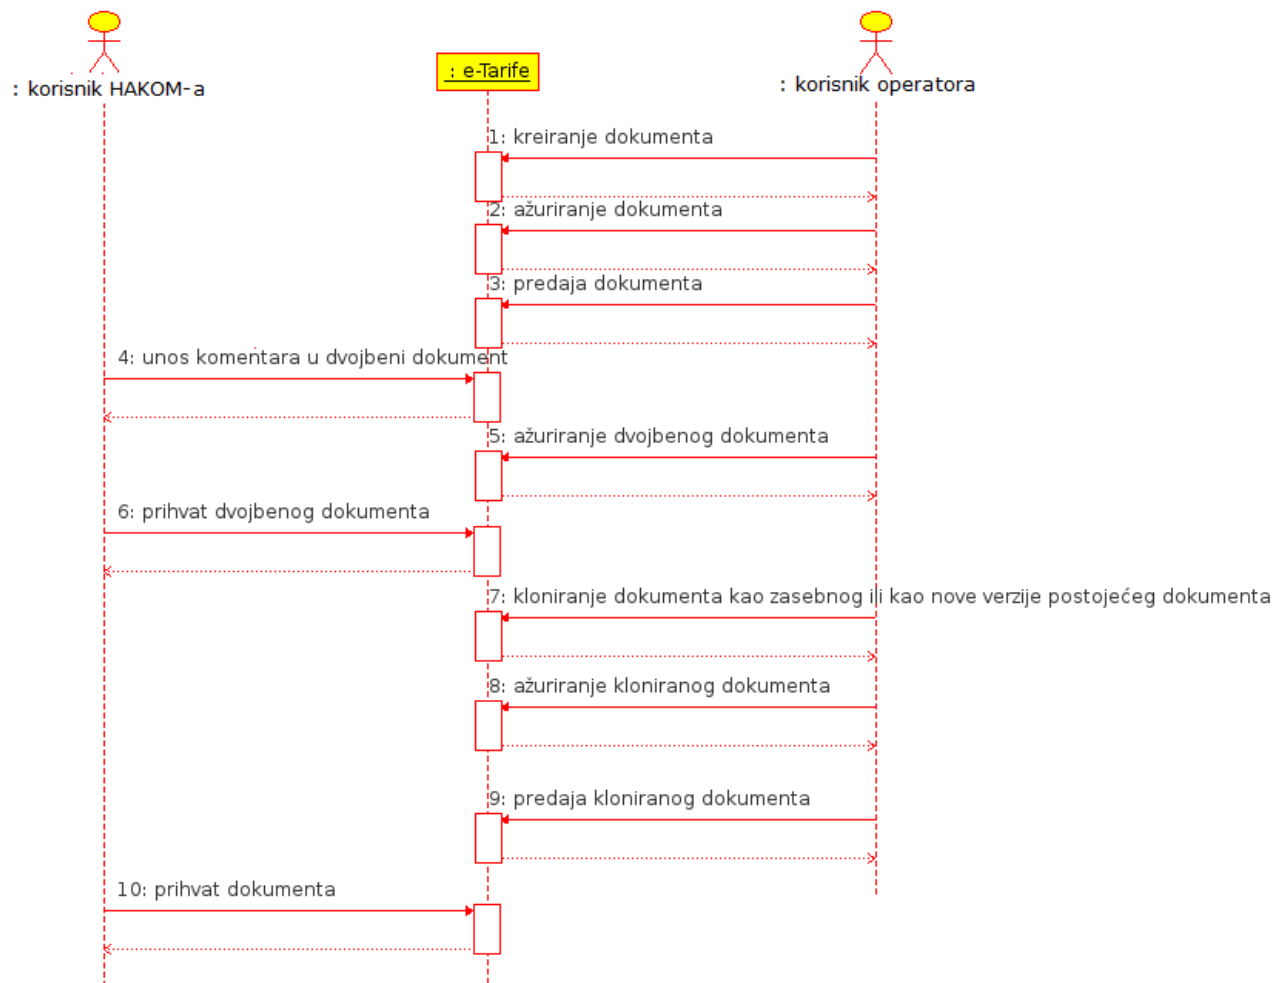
: korisnik HAKOM-a

: e-Tarife

: korisnik operatora

1: kreiranje dokumenta

2: ažuriranje dokumenta

3: predaja dokumenta

4: unos komentara u dvojbeni dokument

5: ažuriranje dvojbenog dokumenta

6: prihvat dvojbenog dokumenta

7: kloniranje dokumenta kao zasebnog ili kao nove verzije postojećeg dokumenta

8: ažuriranje kloniranog dokumenta

9: predaja kloniranog dokumenta

10: prihvat dokumenta